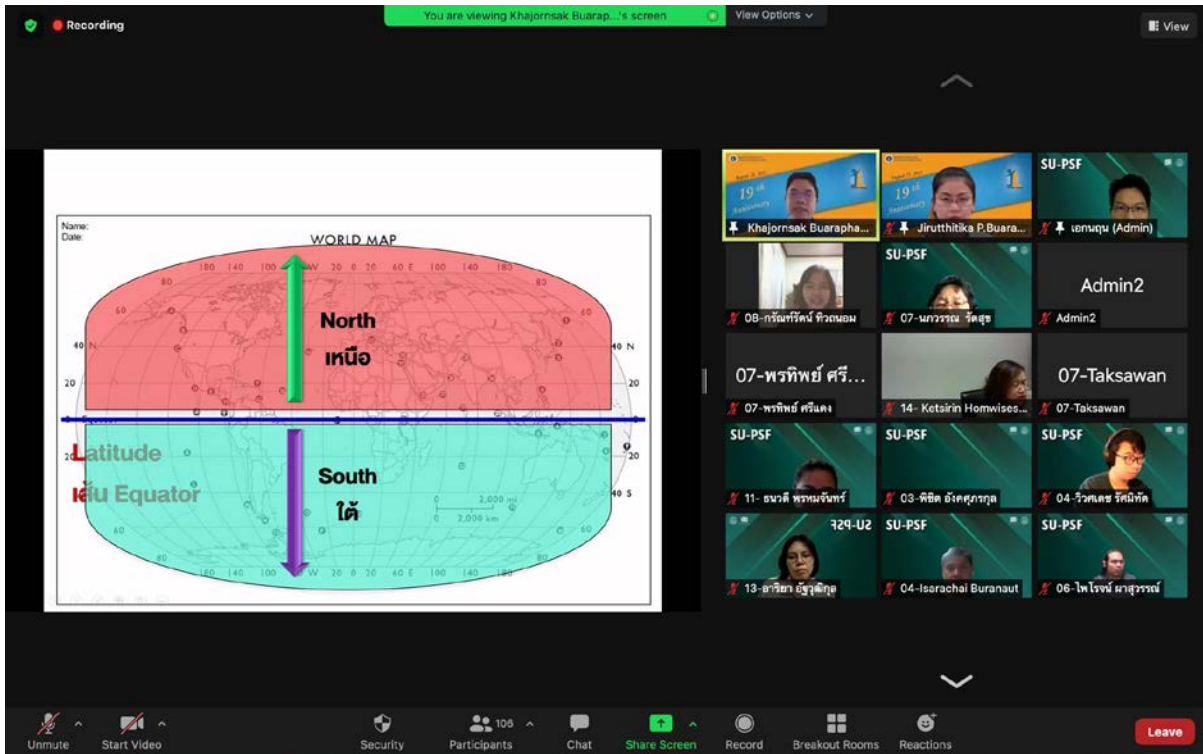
Recording

You are viewing Khajornsak Buarap...'s screen

View Options

View

Name:
Date:

WORLD MAP

180 140 100 W 20 0 20 60 E 100 140 180

North
เหนือ

40 N
20
40 N
20

Latitude
เส้น Equator

South
ใต้

40 S

2,000 mi
2,000 km

180 140 100 W 20 0 20 60 E 100 140 180

Khajornsak Buarapha...

Jirutthitika P.Buara...

SU-PSF

เอกนฤน (Admin)

08-กรัณฑ์รัตน์ ทิวถนอม

SU-PSF

07-นภวรรณ รัตสุข

Admin2

Admin2

07-พรทิพย์ ศรี...

07-พรทิพย์ ศรีแดง

14- Ketsirin Homwises...

07-Taksawan

07-Taksawan

SU-PSF

11- ธนวดี พรหมจันทร์

SU-PSF

03-พิชิต อังคศุภรกุล

SU-PSF

04-วิวัฒเดช รัศมีทัต

SU-PSF

13-อาริยา อัฐวุฒิกุล

SU-PSF

04-Isarachai Buranaut

SU-PSF

06-ไพโรจน์ ผาสุวรรณ์

Unmute

Start Video

Security

105

Participants

Chat

Share Screen

Record

Breakout Rooms

Reactions

Leave